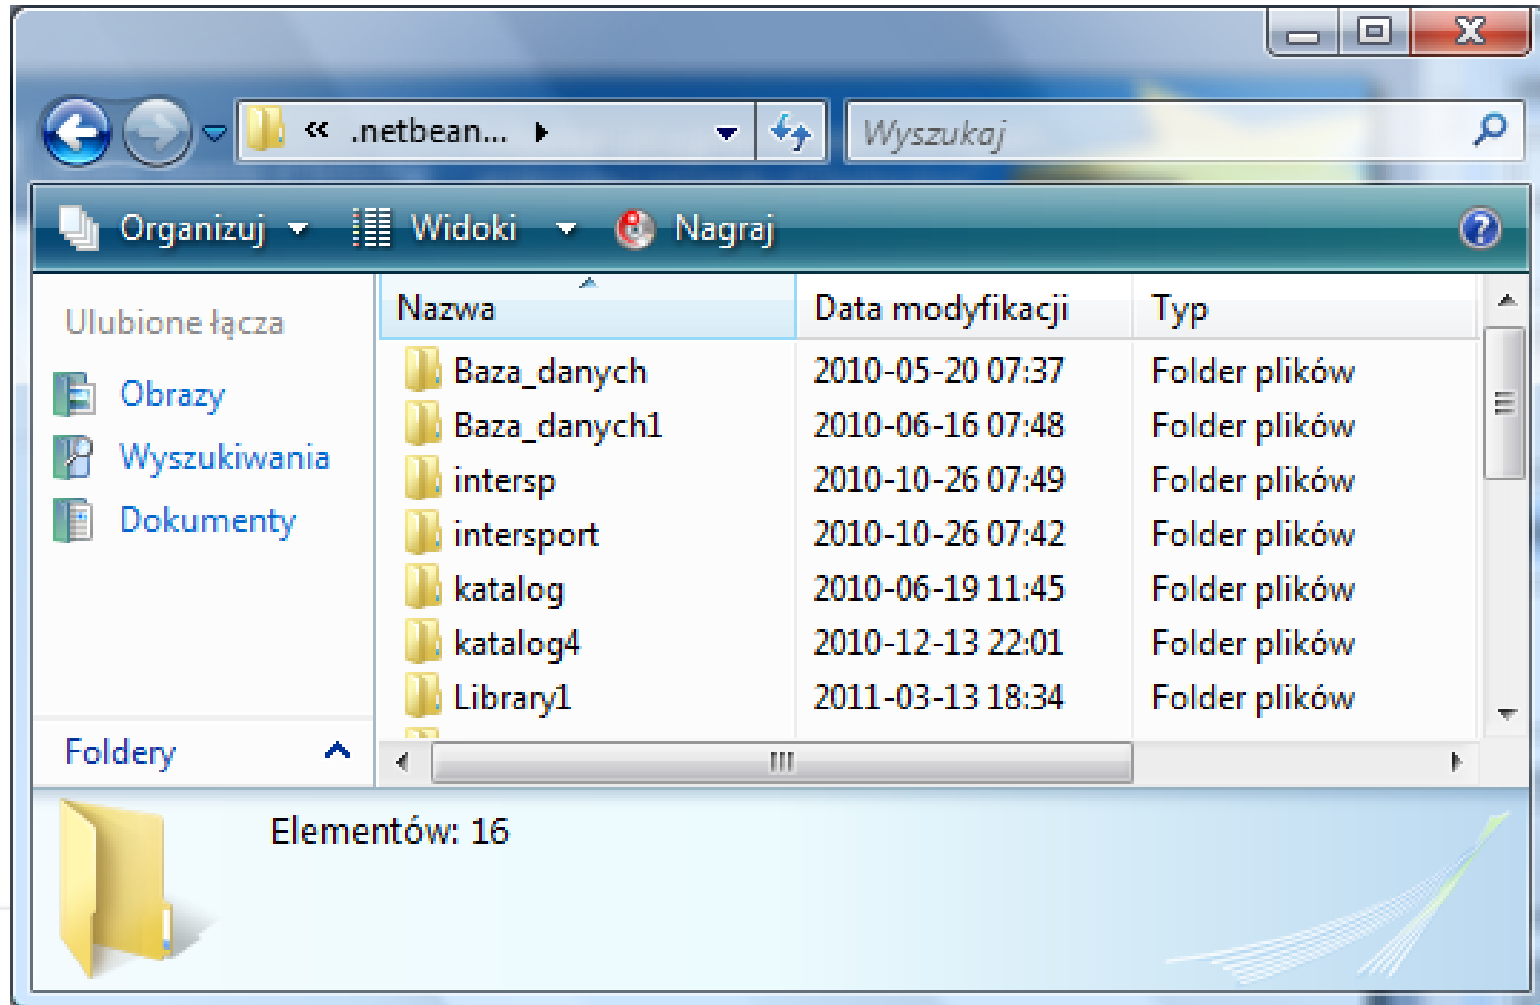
« .netbean... ▸

Wyszukaj

Organizuj ▾ Widoki ▾ Nagraj

Ulubione łącza

Obrazy

Wyszukiwania

Dokumenty

Foldery

| Nazwa | Data modyfikacji | Typ |
|---|---|---|
| Baza_danych | 2010-05-20 07:37 | Folder plików |
| Baza_danych1 | 2010-06-16 07:48 | Folder plików |
| intersp | 2010-10-26 07:49 | Folder plików |
| intersport | 2010-10-26 07:42 | Folder plików |
| katalog | 2010-06-19 11:45 | Folder plików |
| katalog4 | 2010-12-13 22:01 | Folder plików |
| Library1 | 2011-03-13 18:34 | Folder plików |

Elementów: 16